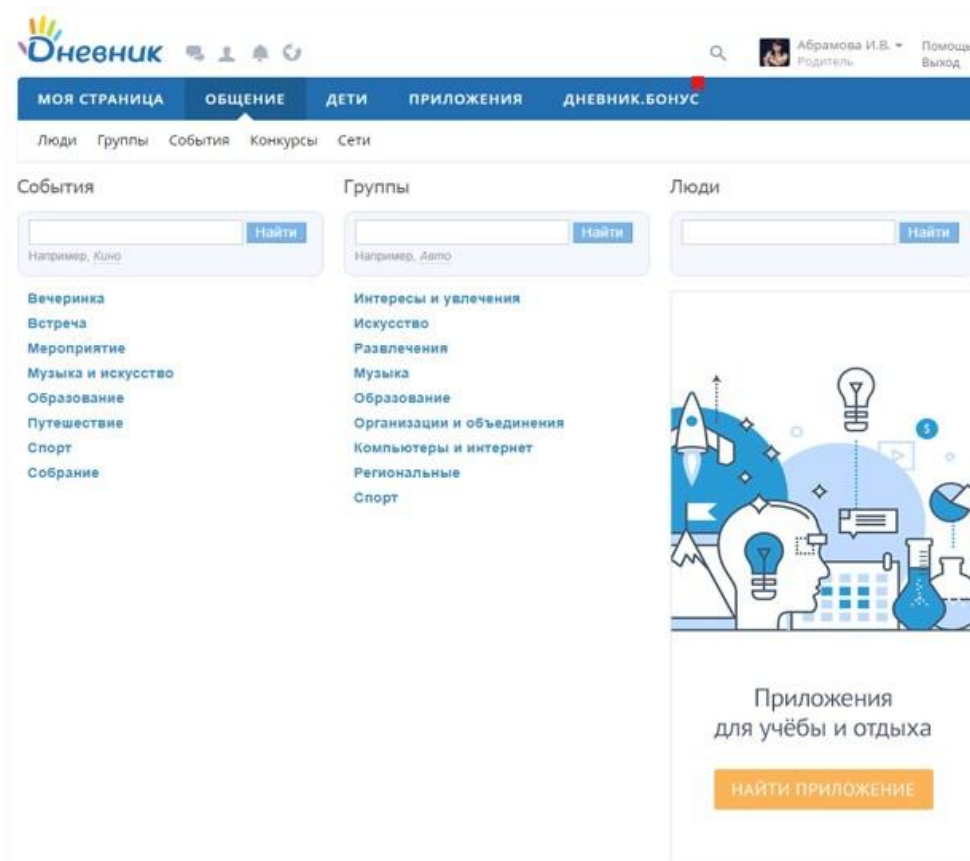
Дневник

Абрамова И.В. ▾
Родитель

Помощь
Выход

МОЯ СТРАНИЦА ОБЩЕНИЕ ДЕТИ ПРИЛОЖЕНИЯ ДНЕВНИК.БОНУС

Люди Группы События Конкурсы Сети

События

Найти
Например, Кино

Вечеринка
Встреча
Мероприятие
Музыка и искусство
Образование
Путешествие
Спорт
Собрание

Группы

Найти
Например, Авто

Интересы и увлечения
Искусство
Развлечения
Музыка
Образование
Организации и объединения
Компьютеры и интернет
Региональные
Спорт

Люди

Найти

Приложения
для учёбы и отдыха

НАЙТИ ПРИЛОЖЕНИЕ